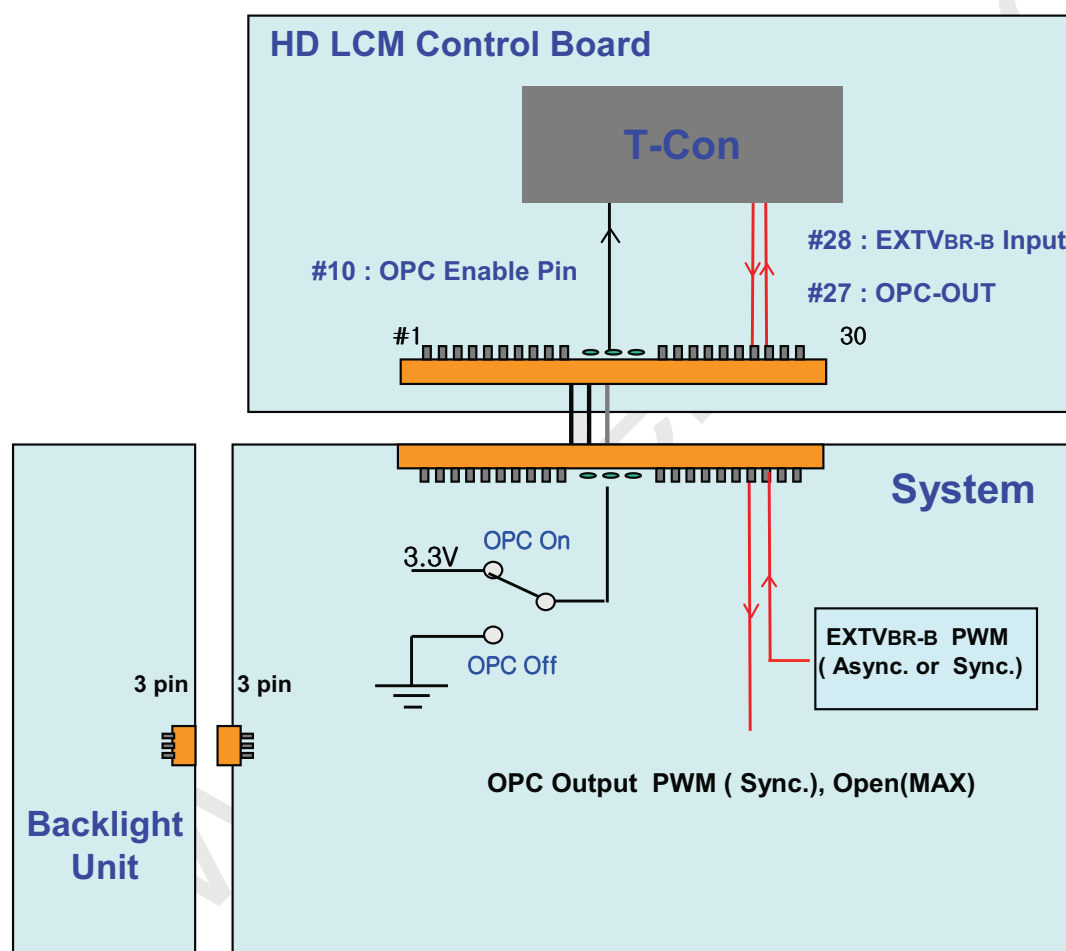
HD LCM Control Board

T-Con

#28 : EXTVBR-B Input

#10 : OPC Enable Pin

#27 : OPC-OUT

#1

30

System

3.3V

OPC On

OPC Off

EXTVBR-B PWM
( Async. or Sync.)

3 pin

3 pin

OPC Output PWM ( Sync.), Open(MAX)

Backlight Unit